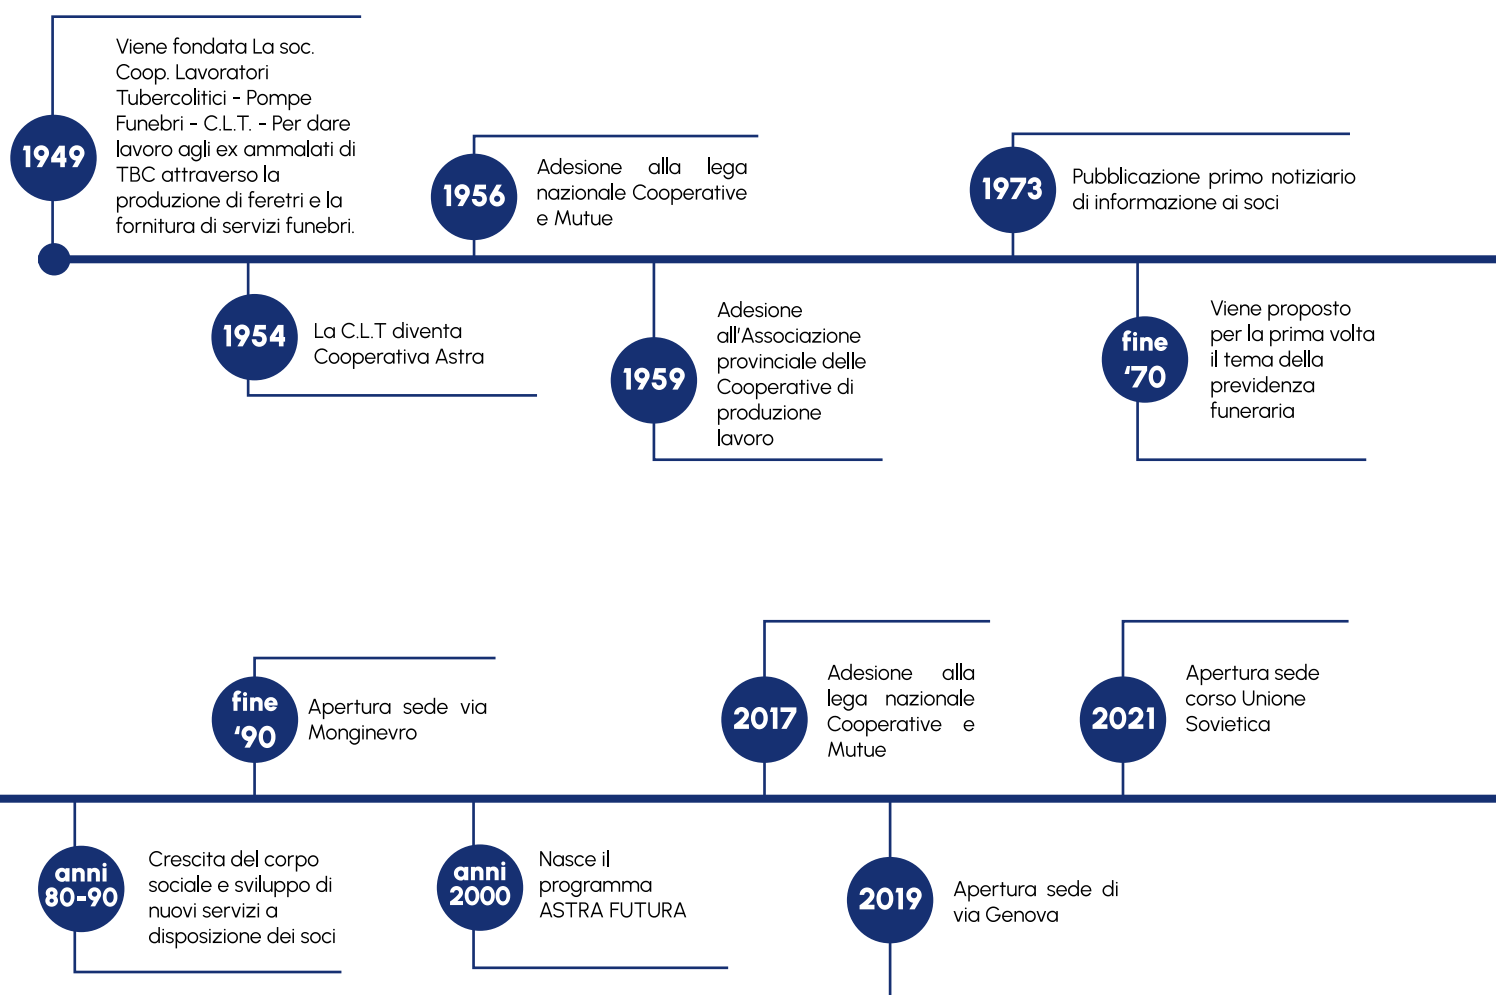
1949

Viene fondata La soc. Coop. Lavoratori Tubercolitici - Pompe Funebri - C.L.T. - Per dare lavoro agli ex ammalati di TBC attraverso la produzione di feretri e la fornitura di servizi funebri.

1956

Adesione alla lega nazionale Cooperative e Mutue

1973

Pubblicazione primo notiziario di informazione ai soci

1954

La C.L.T diventa Cooperativa Astra

1959

Adesione all'Associazione provinciale delle Cooperative di produzione lavoro

fine '70

Viene proposto per la prima volta il tema della previdenza funeraria

fine '90

Apertura sede via Monginevro

2017

Adesione alla lega nazionale Cooperative e Mutue

2021

Apertura sede corso Unione Sovietica

anni 80-90

Crescita del corpo sociale e sviluppo di nuovi servizi a disposizione dei soci

anni 2000

Nasce il programma ASTRA FUTURA

2019

Apertura sede di via Genova